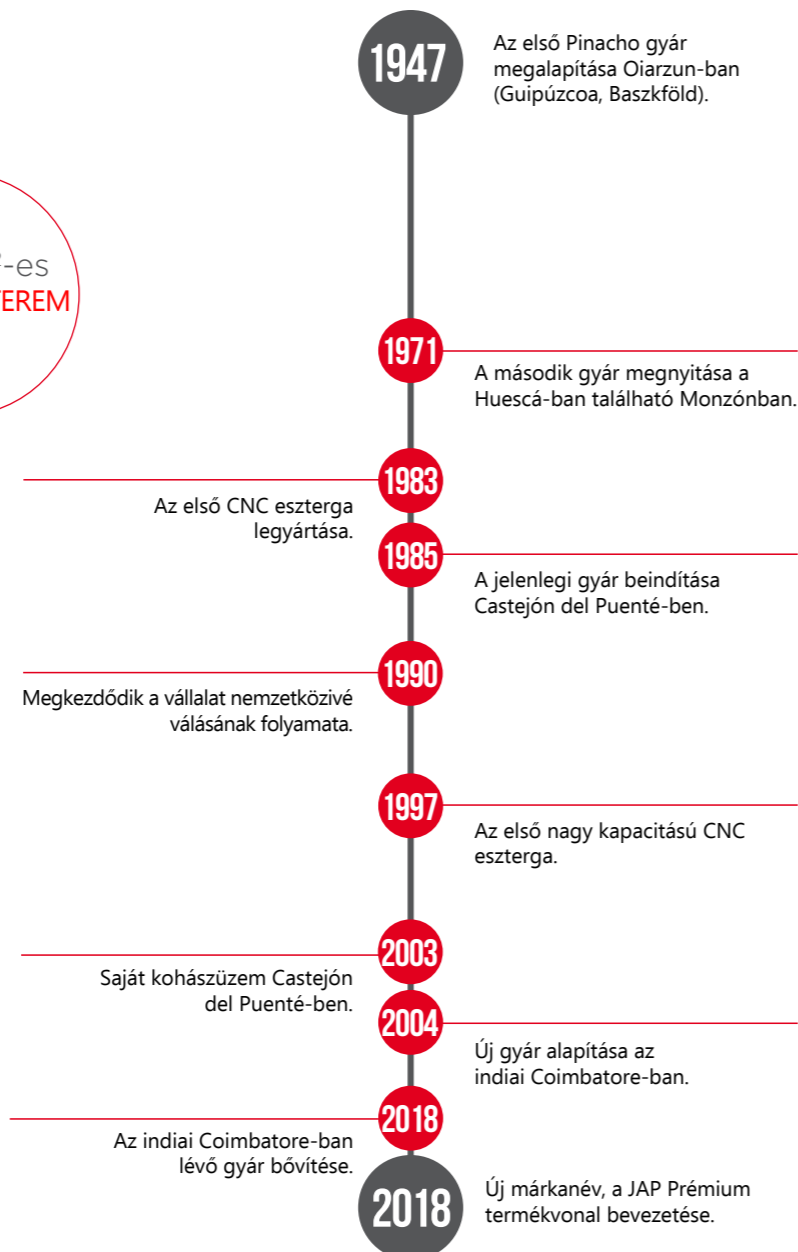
1947

Az első Pinacho gyár megalapítása Oiarzun-ban (Guipúzcoa, Baszkföld).

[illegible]-es

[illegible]EREM

1971

A második gyár megnyitása a Huescá-ban található Monzónban.

1983

Az első CNC eszterga legyártása.

1985

A jelenlegi gyár beindítása Castejón del Puenté-ben.

1990

Megkezdődik a vállalat nemzetközivé válásának folyamata.

1997

Az első nagy kapacitású CNC eszterga.

2003

Saját kohászüzem Castejón del Puenté-ben.

2004

Új gyár alapítása az indiai Coimbatore-ban.

2018

Az indiai Coimbatore-ban lévő gyár bővítése.

2018

Új márkanév, a JAP Prémium termékvonal bevezetése.